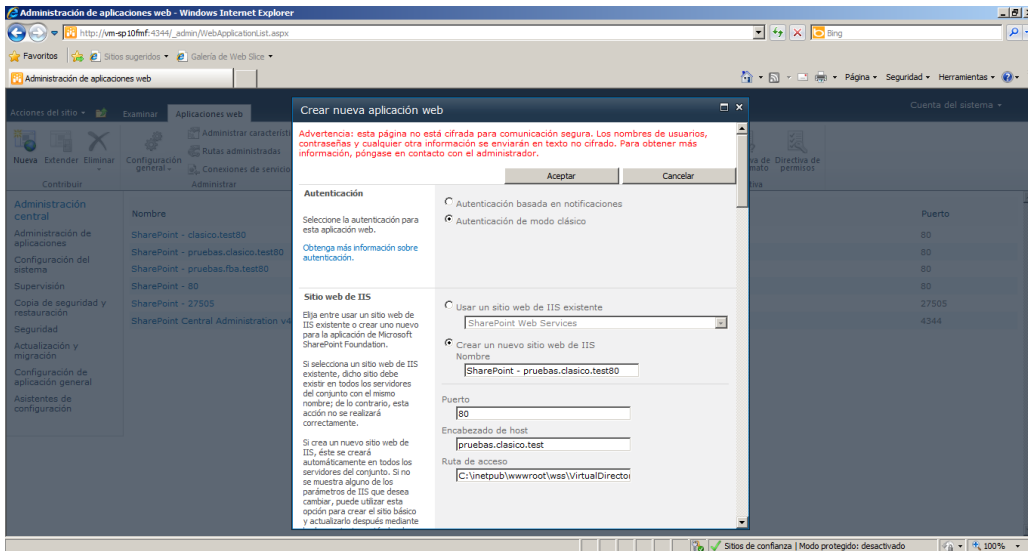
Administración de aplicaciones web - Windows Internet Explorer

http://vm-sp10fmf:4344/_admin/WebApplicationList.aspx

Bing

Favoritos | Sitios sugeridos ▾ | Galería de Web Slice ▾

Administración de aplicaciones web

Página ▾ Seguridad ▾ Herramientas ▾

Acciones del sitio ▾ | Examinar | Aplicaciones web

Cuenta del sistema ▾

Nueva | Extender | Eliminar | Configuración general ▾ | Administrar características | Rutas administradas | Conexiones de servicio

Contribuir | Administrar

de Directiva de permisos

Administración central

Administración de aplicaciones
Configuración del sistema
Supervisión
Copia de seguridad y restauración
Seguridad
Actualización y migración
Configuración de aplicación general
Asistentes de configuración

| Nombre | Puerto |
|---|---|
| SharePoint - clasico.test80 | 80 |
| SharePoint - pruebas.clasico.test80 | 80 |
| SharePoint - pruebas.fba.test80 | 80 |
| SharePoint - 80 | 80 |
| SharePoint - 27505 | 27505 |
| SharePoint Central Administration v4 | 4344 |

Crear nueva aplicación web

Advertencia: esta página no está cifrada para comunicación segura. Los nombres de usuarios, contraseñas y cualquier otra información se enviarán en texto no cifrado. Para obtener más información, póngase en contacto con el administrador.

Aceptar | Cancelar

Autenticación

Seleccione la autenticación para esta aplicación web.

Obtenga más información sobre autenticación.

Autenticación basada en notificaciones
Autenticación de modo clásico

Sitio web de IIS

Elija entre usar un sitio web de IIS existente o crear uno nuevo para la aplicación de Microsoft SharePoint Foundation.

Si selecciona un sitio web de IIS existente, dicho sitio debe existir en todos los servidores del conjunto con el mismo nombre; de lo contrario, esta acción no se realizará correctamente.

Si crea un nuevo sitio web de IIS, éste se creará automáticamente en todos los servidores del conjunto. Si no se muestra alguno de los parámetros de IIS que desea cambiar, puede utilizar esta opción para crear el sitio básico y actualizarlo después mediante

Usar un sitio web de IIS existente
SharePoint Web Services

Crear un nuevo sitio web de IIS
Nombre
SharePoint - pruebas.clasico.test80

Puerto
80

Encabezado de host
pruebas.clasico.test

Ruta de acceso
C:\inetpub\wwwroot\wss\VirtualDirecto

Sitios de confianza | Modo protegido: desactivado | 100%